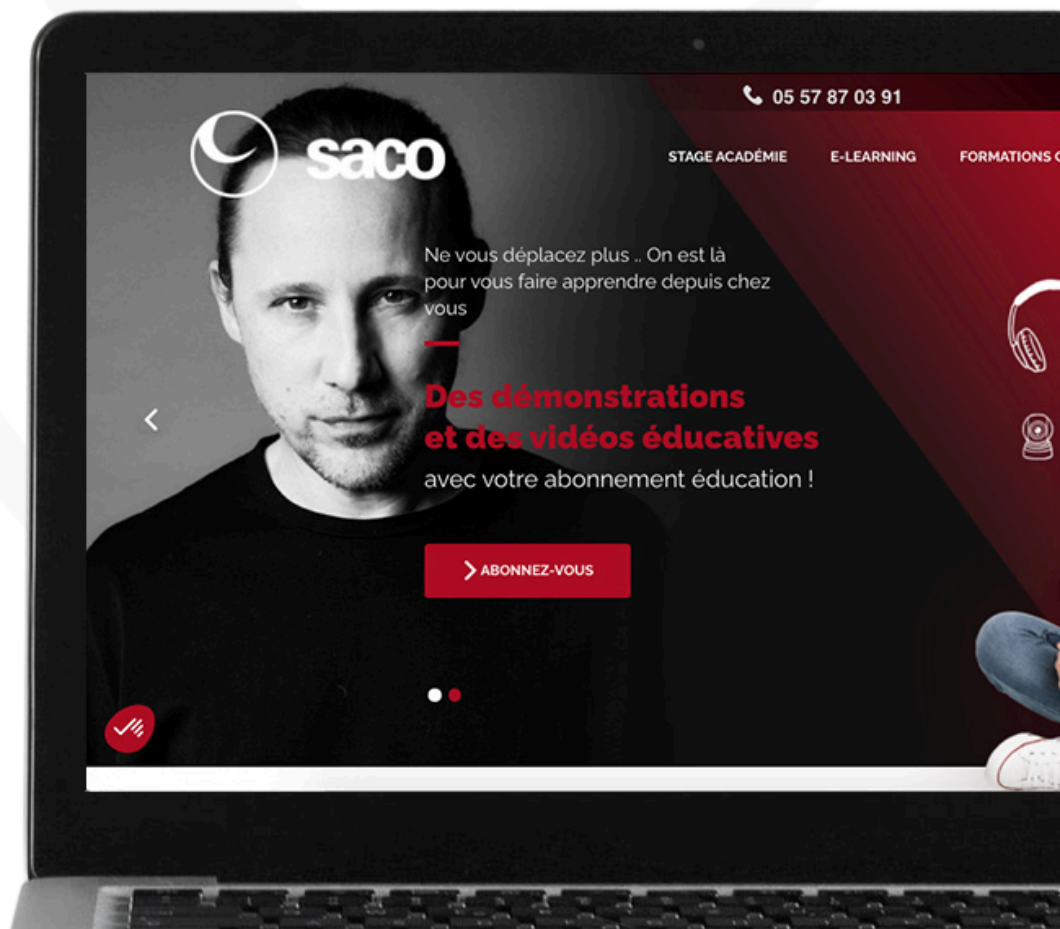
05 57 87 03 91

saco

STAGE ACADÉMIE E-LEARNING FORMATIONS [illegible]

Ne vous déplacez plus .. On est là pour vous faire apprendre depuis chez vous

Des démonstrations et des vidéos éducatives

avec votre abonnement éducation !

ABONNEZ-VOUS